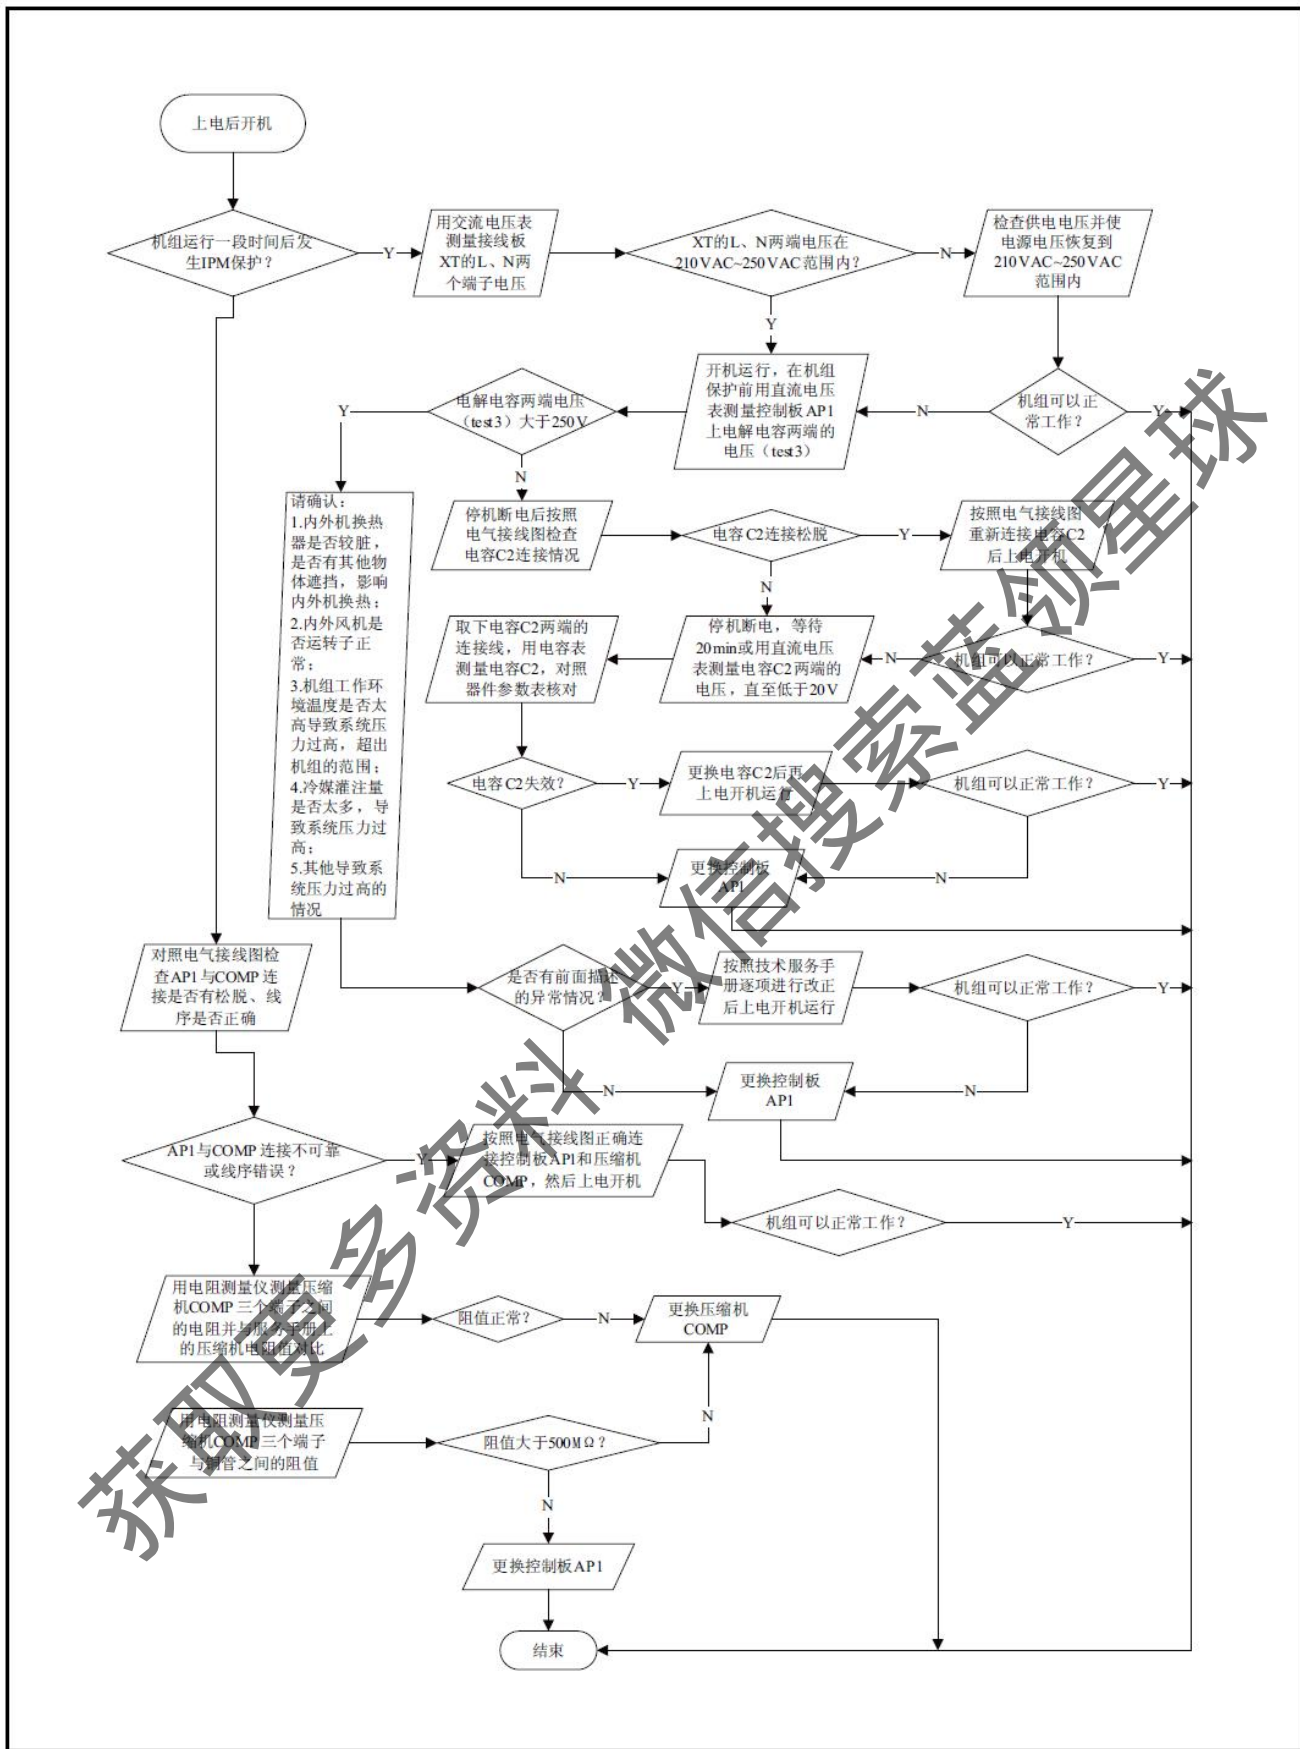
上电后开机

机组运行一段时间后发生IPM保护？

Y

用交流电压表测量接线板XT的L、N两个端子电压

XT的L、N两端电压在210VAC~250VAC范围内？

N

检查供电电压并使电源电压恢复到210VAC~250VAC范围内

Y

开机运行，在机组保护前用直流电压表测量控制板AP1上电解电容两端的电压（test3）

N

机组可以正常工作？

Y

电解电容两端电压（test3）大于250V

Y

N

请确认：
1.内外机换热器是否较脏，是否有其他物体遮挡，影响内外机换热；
2.内外风机是否运转子正常；
3.机组工作环境温度是否太高导致系统压力过高，超出机组的范围；
4.冷媒灌注量是否太多，导致系统压力过高；
5.其他导致系统压力过高的情况

停机断电后按照电气接线图检查电容C2连接情况

电容C2连接松脱

Y

按照电气接线图重新连接电容C2后上电开机

N

取下电容C2两端的连接线，用电容表测量电容C2，对照器件参数表核对

停机断电，等待20min或用直流电压表测量电容C2两端的电压，直至低于20V

N

机组可以正常工作？

Y

电容C2失效？

Y

更换电容C2后再上电开机运行

机组可以正常工作？

Y

N

更换控制板AP1

N

对照电气接线图检查AP1与COMP连接是否有松脱、线序是否正确

是否有前面描述的异常情况？

Y

按照技术服务手册逐项进行改正后上电开机运行

机组可以正常工作？

Y

N

更换控制板AP1

N

AP1与COMP连接不可靠或线序错误？

Y

按照电气接线图正确连接控制板AP1和压缩机COMP，然后上电开机

机组可以正常工作？

Y

用电阻测量仪测量压缩机COMP三个端子之间的电阻并与服务手册上的压缩机电阻值对比

阻值正常？

N

更换压缩机COMP

N

用电阻测量仪测量压缩机COMP三个端子与铜管之间的阻值

阻值大于500MΩ？

N

更换控制板AP1

结束

获取更多资料 微信搜索蓝领星球